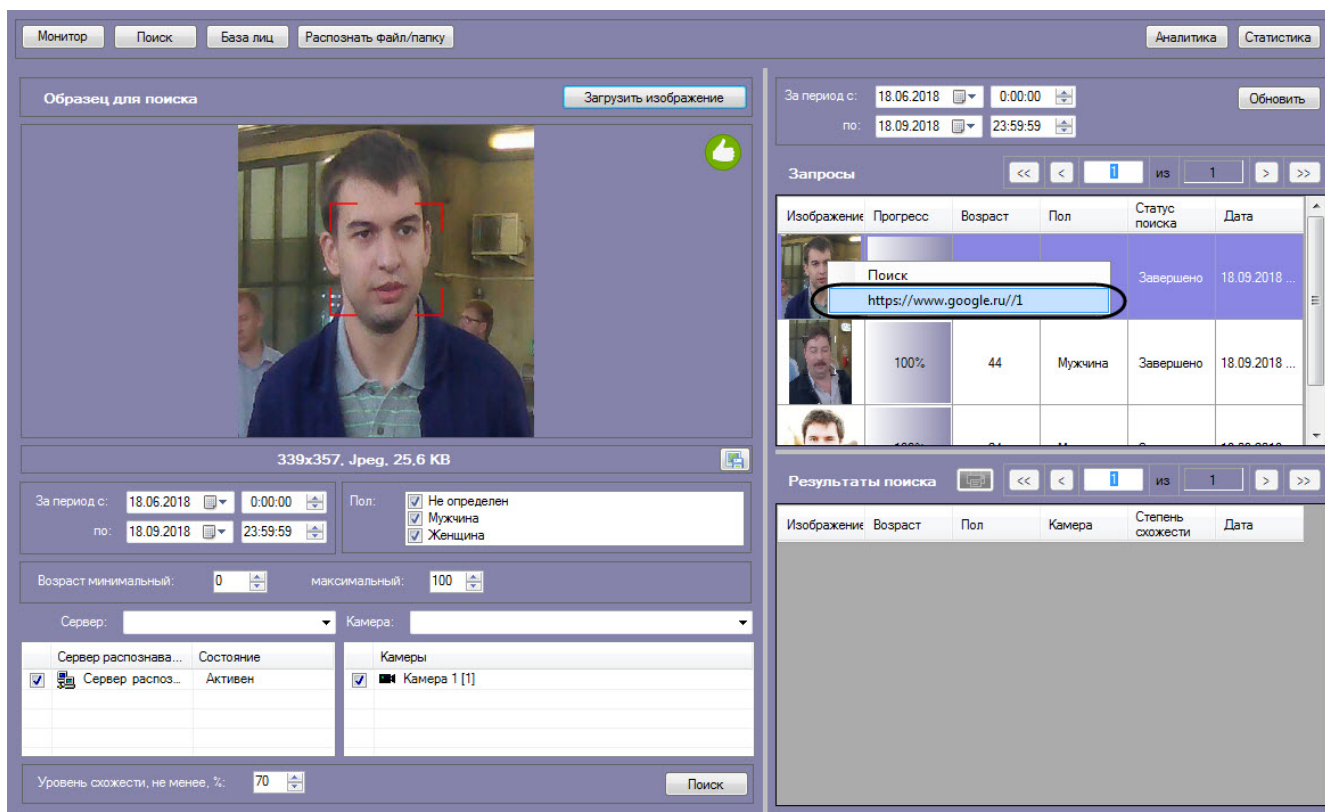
Монитор Поиск База лиц Распознать файл/папку Аналитика Статистика

Образец для поиска Загрузить изображение

339x357, Jpeg, 25,6 KB

За период с: 18.06.2018 0:00:00
по: 18.09.2018 23:59:59

Пол: Не определен
Мужчина
Женщина

Возраст минимальный: 0 максимальный: 100

Сервер: Камера:

| Сервер распознава... | Состояние |
|---|---|
| Сервер распоз... | Активен |

| Камеры |
|---|
| Камера 1 [1] |

Уровень схожести, не менее, %: 70 Поиск

За период с: 18.06.2018 0:00:00
по: 18.09.2018 23:59:59
Обновить

Запросы << < 1 из 1 > >>

| Изображение | Прогресс | Возраст | Пол | Статус поиска | Дата |
|---|---|---|---|---|---|
| | | | | Завершено | 18.09.2018 ... |
| | 100% | 44 | Мужчина | Завершено | 18.09.2018 ... |
| | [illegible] | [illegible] | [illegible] | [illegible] | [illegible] |

Поиск
https://www.google.ru//1

Результаты поиска << < 1 из 1 > >>

| Изображение | Возраст | Пол | Камера | Степень схожести | Дата |
|---|---|---|---|---|---|